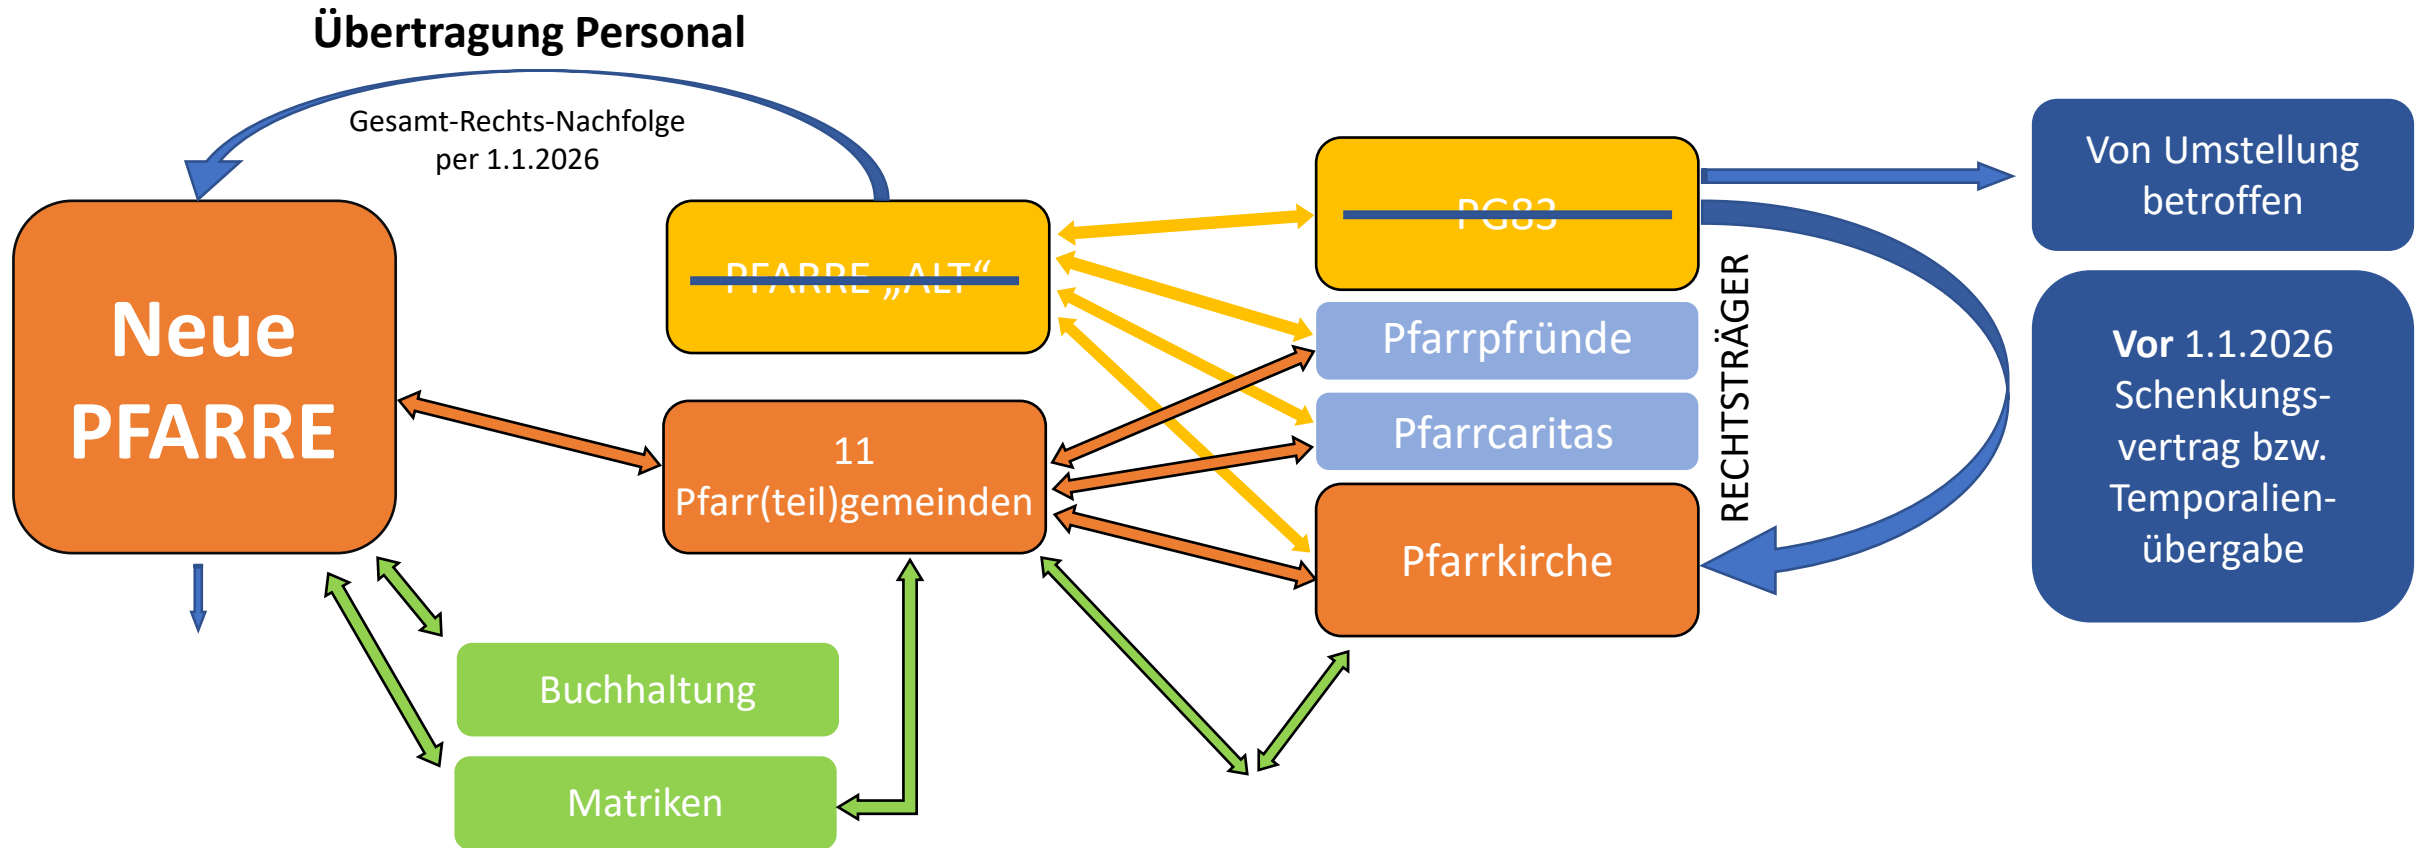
Übertragung Personal

Gesamt-Rechts-Nachfolge per 1.1.2026

Neue PFARRE

PFARRE „ALT“

11 Pfarr(teil)gemeinden

PG83

Pfarrpfründe

Pfarrcaritas

Pfarrkirche

RECHTSTRÄGER

Von Umstellung betroffen

Vor 1.1.2026 Schenkungsvertrag bzw. Temporalienübergabe

Buchhaltung

Matriken